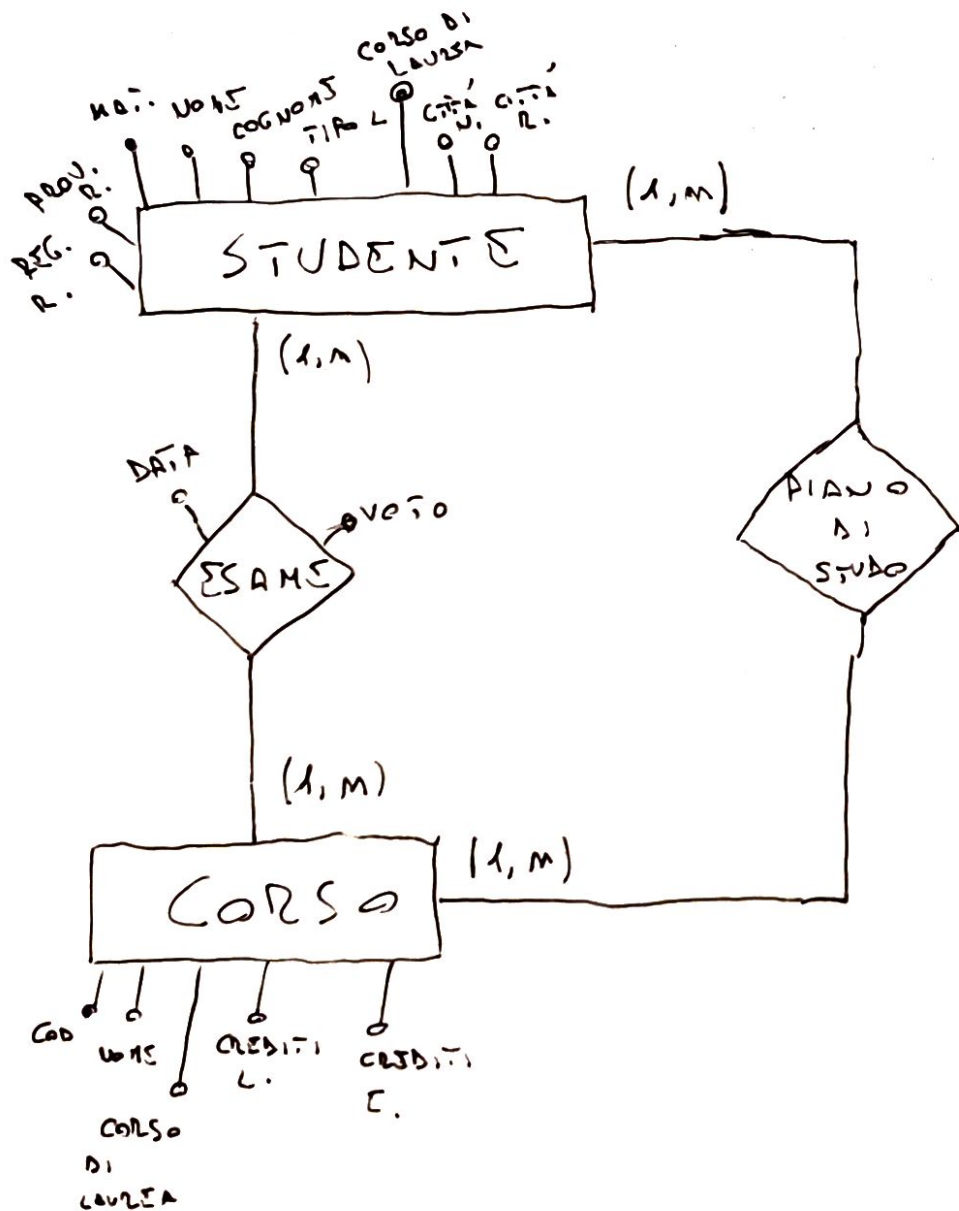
CORSO DI LAUREA

MAT. NOME COGNOME TIPO L CITTÀ N. CITTÀ R.

PROV. R.

REG. R.

STUDENTE

(1, m)

(1, m)

DATA

VOTO

ESAME

PIANO DI STUDIO

(1, m)

(1, m)

CORSO

COD NOME CORSO DI LAUREA CREDITI L. CREDITI E.